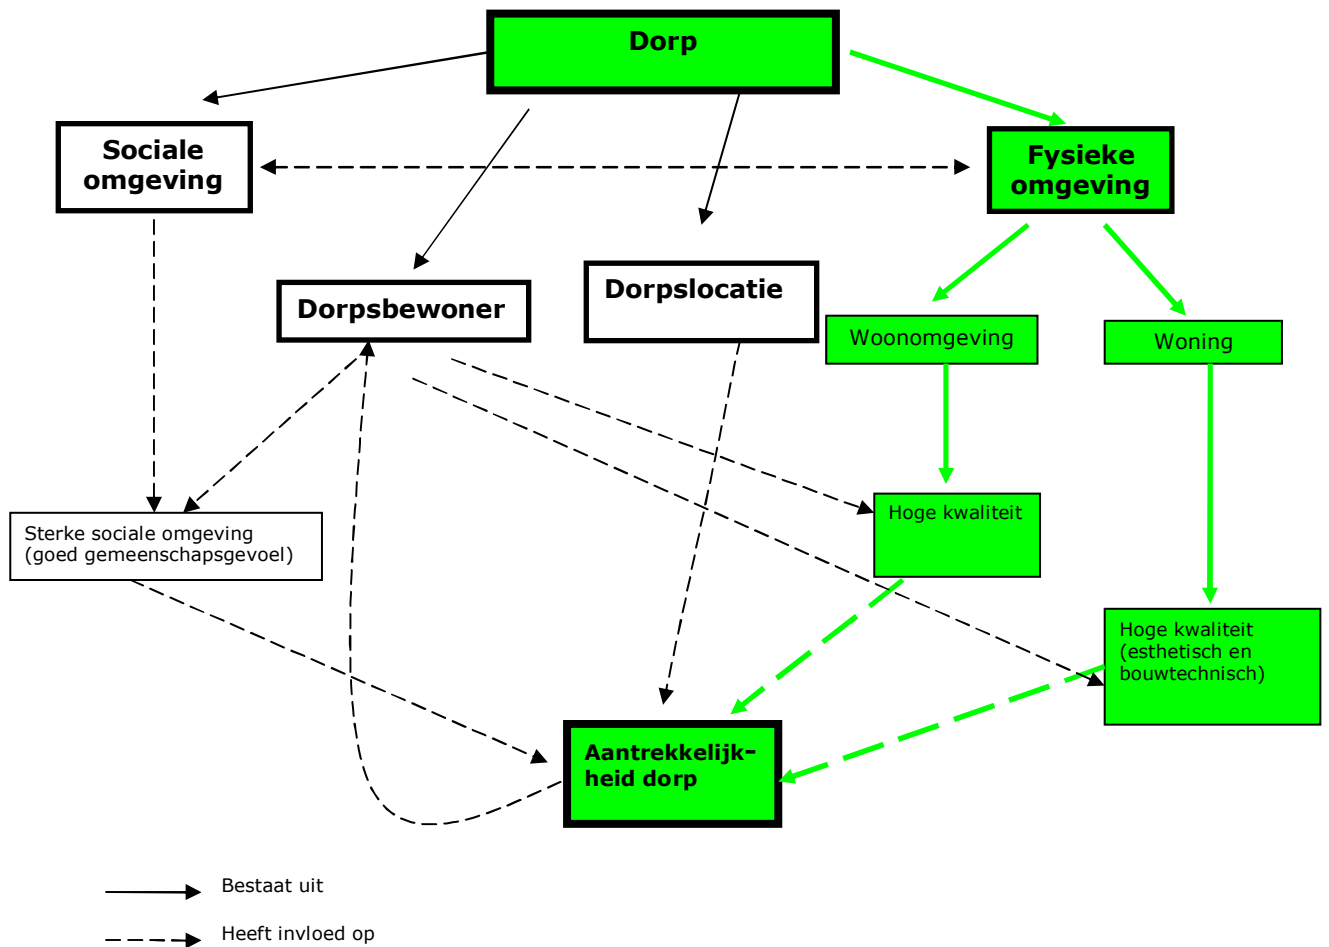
Dorp

Sociale omgeving

Fysieke omgeving

Dorpsbewoner

Dorpslocatie

Woonomgeving

Woning

Hoge kwaliteit

Sterke sociale omgeving (goed gemeenschapsgevoel)

Hoge kwaliteit (esthetisch en bouwtechnisch)

Aantrekkelijkheid dorp

Bestaat uit

Heeft invloed op